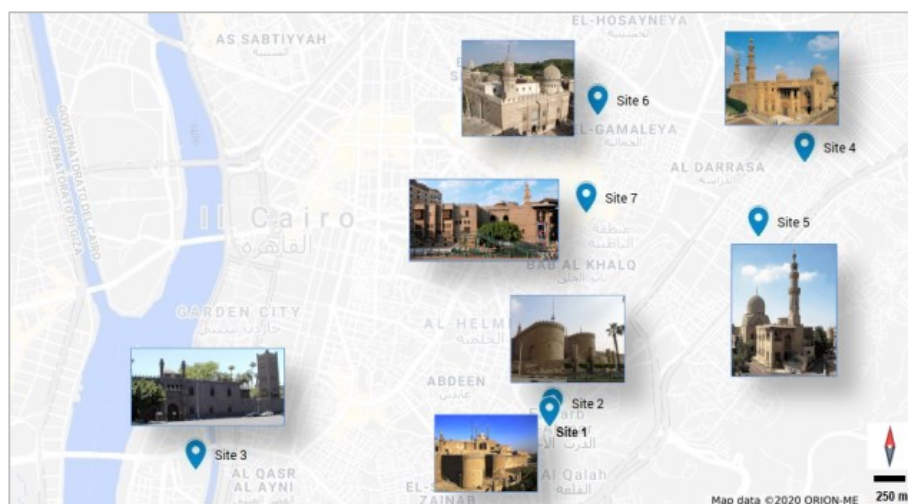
EL-HOSAYNEYA
الحسينية
AS SABTIYYAH
السبتية
Site 6
EL-GAMALEYA
الجمالية
Site 4
AL DARRASA
الدراسة
GOVERNATORATO DEL CAIRO
GOVERNATORATO DI GIZA
Il Cairo
القاهرة
Site 7
منطقة الباطنية
Site 5
BAB AL KHALQ
باب الخلق
GARDEN CITY
جاردن سيتي
AL HELMI
الحلمية
ABDEEN
عابدين
Site 2
Site 1
Darb
الدرب الأحمر
Site 3
AL QASR AL AYNI
Al Qalah
القلعة
ZAINAB
Map data ©2020 ORION-ME
250 m